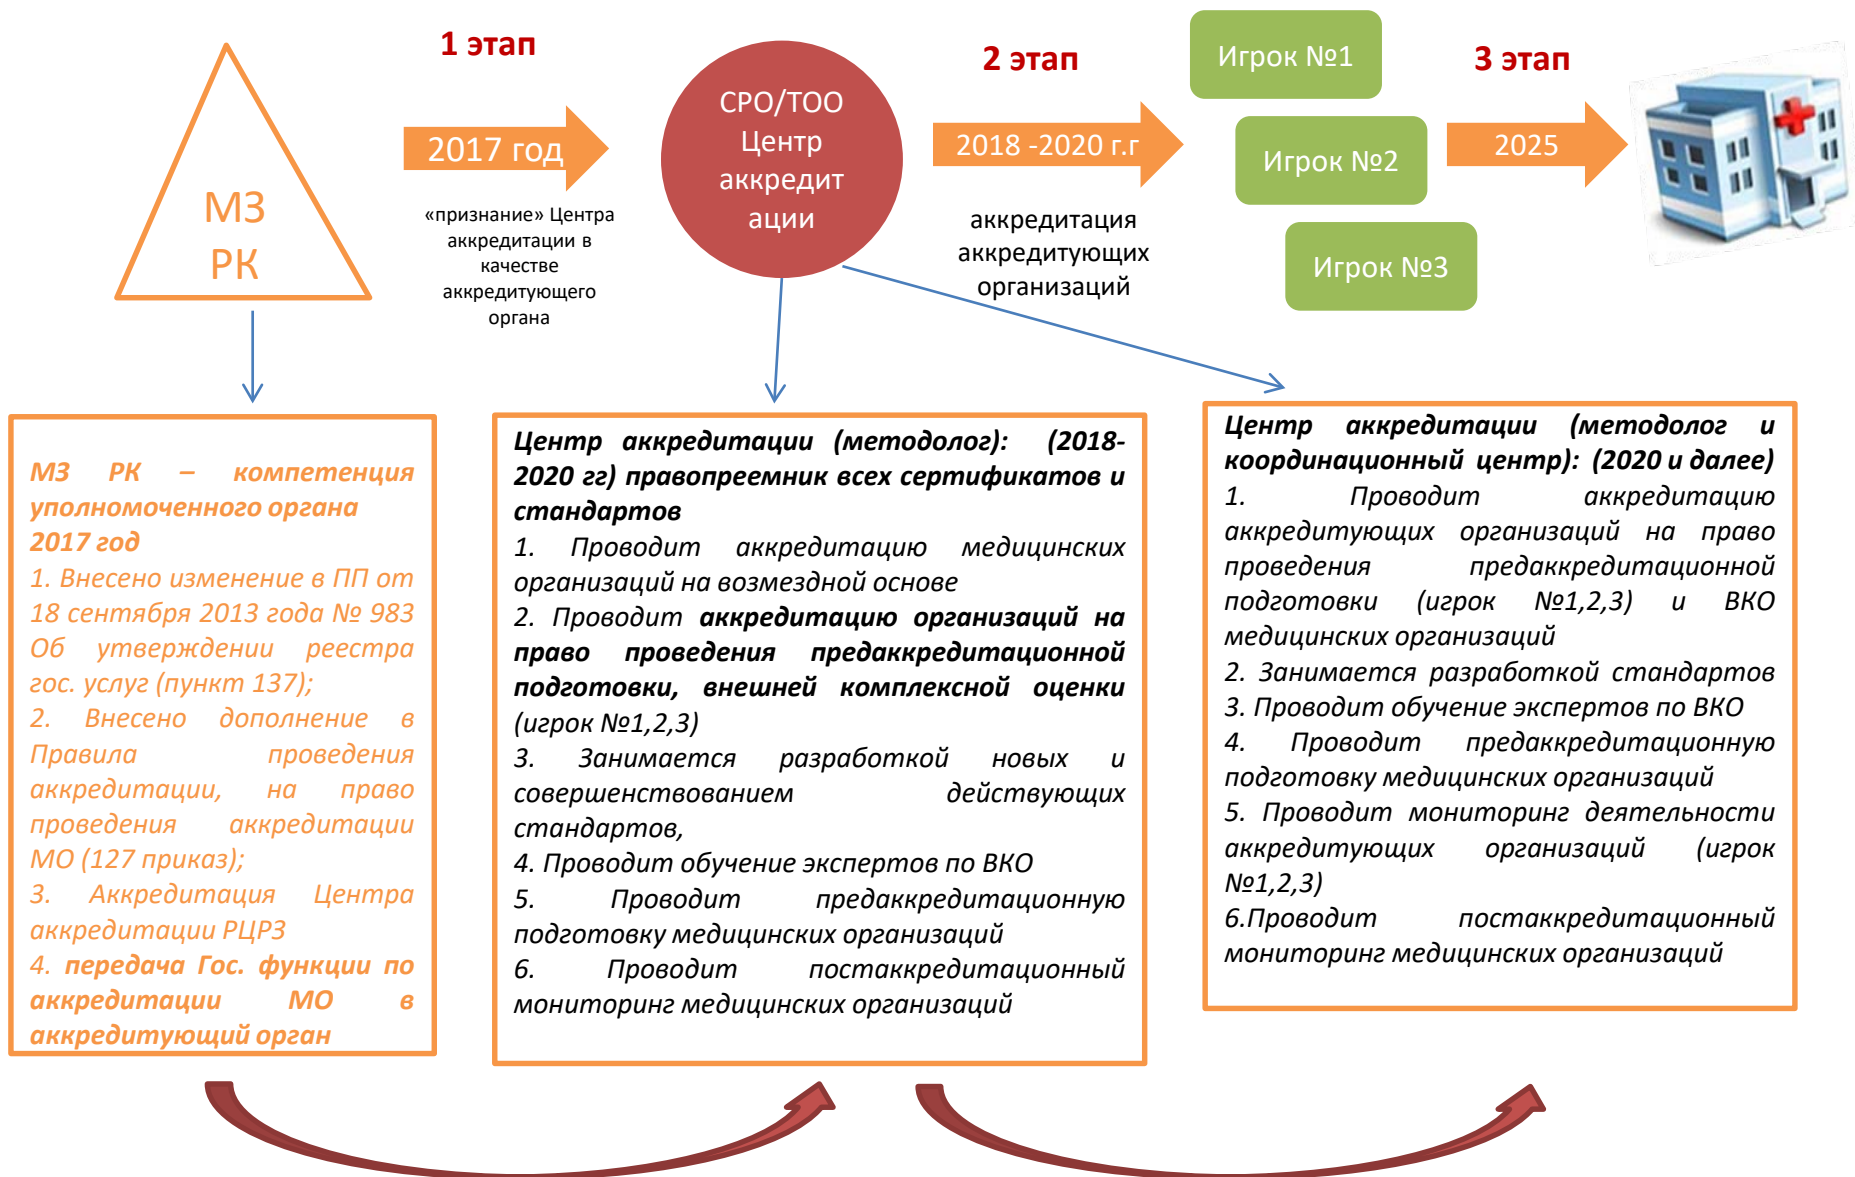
1 этап

МЗ РК

2017 год

«признание» Центра аккредитации в качестве аккредитующего органа

СРО/ТОО Центр аккредитации

2 этап

2018 -2020 г.г

аккредитация аккредитующих организаций

Игрок №1

Игрок №2

Игрок №3

3 этап

2025

МЗ РК – компетенция уполномоченного органа 2017 год
1. Внесено изменение в ПП от 18 сентября 2013 года № 983 Об утверждении реестра гос. услуг (пункт 137);
2. Внесено дополнение в Правила проведения аккредитации, на право проведения аккредитации МО (127 приказ);
3. Аккредитация Центра аккредитации РЦРЗ
4. передача Гос. функции по аккредитации МО в аккредитующий орган

Центр аккредитации (методолог): (2018-2020 гг) правопреемник всех сертификатов и стандартов
1. Проводит аккредитацию медицинских организаций на возмездной основе
2. Проводит аккредитацию организаций на право проведения предаккредитационной подготовки, внешней комплексной оценки (игрок №1,2,3)
3. Занимается разработкой новых и совершенствованием действующих стандартов,
4. Проводит обучение экспертов по ВКО
5. Проводит предаккредитационную подготовку медицинских организаций
6. Проводит постаккредитационный мониторинг медицинских организаций

Центр аккредитации (методолог и координационный центр): (2020 и далее)
1. Проводит аккредитацию аккредитующих организаций на право проведения предаккредитационной подготовки (игрок №1,2,3) и ВКО медицинских организаций
2. Занимается разработкой стандартов
3. Проводит обучение экспертов по ВКО
4. Проводит предаккредитационную подготовку медицинских организаций
5. Проводит мониторинг деятельности аккредитующих организаций (игрок №1,2,3)
6.Проводит постаккредитационный мониторинг медицинских организаций